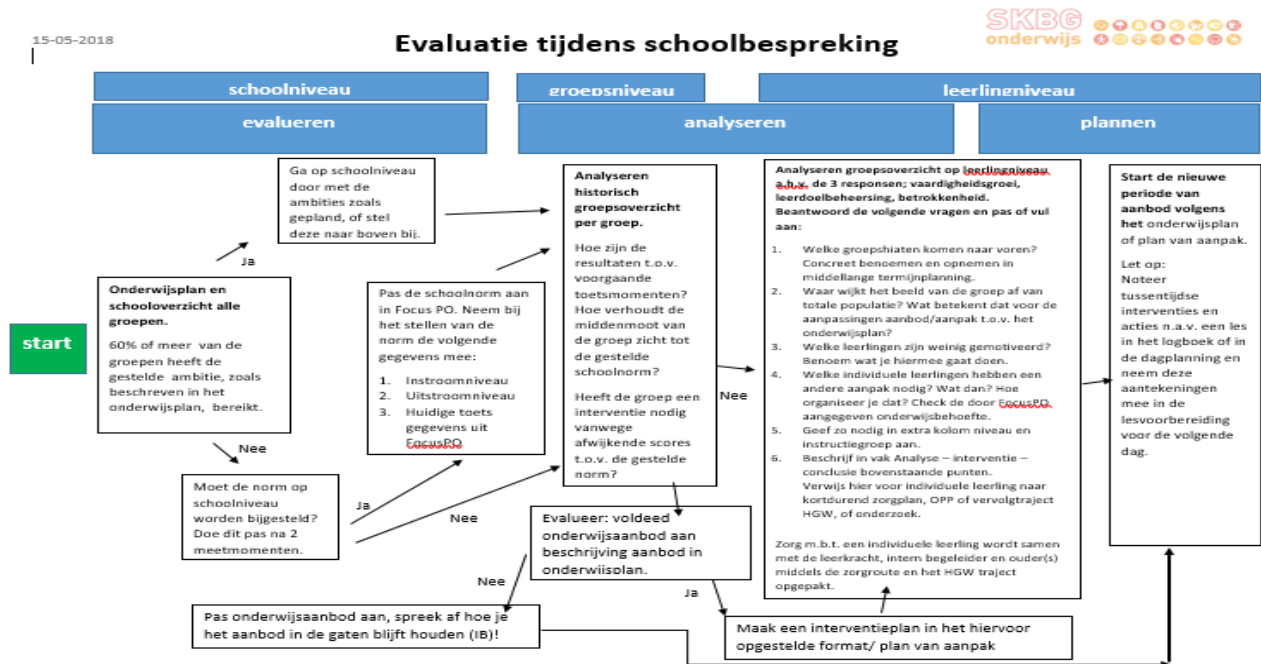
15-05-2018

Evaluatie tijdens schoolbespreking

SKBG onderwijs

schoolniveau

groepsniveau

leerlingniveau

evalueren

analyseren

plannen

start

Onderwijsplan en schooloverzicht alle groepen.

60% of meer van de groepen heeft de gestelde ambitie, zoals beschreven in het onderwijsplan, bereikt.

Ja

Ga op schoolniveau door met de ambities zoals gepland, of stel deze naar boven bij.

Nee

Moet de norm op schoolniveau worden bijgesteld? Doe dit pas na 2 meetmomenten.

Ja

Pas de schoolnorm aan in Focus PO. Neem bij het stellen van de norm de volgende gegevens mee:

1. Instroomniveau
2. Uitstroomniveau
3. Huidige toets gegevens uit FocusPO

Nee

Analyseren historisch groepsoverzicht per groep.

Hoe zijn de resultaten t.o.v. voorgaande toetsmomenten? Hoe verhoudt de middenmoot van de groep zicht tot de gestelde schoolnorm?

Heeft de groep een interventie nodig vanwege afwijkende scores t.o.v. de gestelde norm?

Nee

Evalueer: voldeed onderwijsaanbod aan beschrijving aanbod in onderwijsplan.

Nee

Pas onderwijsaanbod aan, spreek af hoe je het aanbod in de gaten blijft houden (IB)!

Ja

Maak een interventieplan in het hiervoor opgestelde format/ plan van aanpak

Analyseren groepsoverzicht op leerlingniveau a.h.v. de 3 responsen; vaardigheidsgroei, leerdoelbeheersing, betrokkenheid. Beantwoord de volgende vragen en pas of vul aan:

1. Welke groepshiaten komen naar voren? Concreet benoemen en opnemen in middellange termijnplanning.
2. Waar wijkt het beeld van de groep af van totale populatie? Wat betekent dat voor de aanpassingen aanbod/aanpak t.o.v. het onderwijsplan?
3. Welke leerlingen zijn weinig gemotiveerd? Benoem wat je hiermee gaat doen.
4. Welke individuele leerlingen hebben een andere aanpak nodig? Wat dan? Hoe organiseer je dat? Check de door FocusPO aangegeven onderwijsbehoefte.
5. Geef zo nodig in extra kolom niveau en instructiegroep aan.
6. Beschrijf in vak Analyse – interventie – conclusie bovenstaande punten. Verwijs hier voor individuele leerling naar kortdurend zorgplan, OPP of vervolgtraject HGW, of onderzoek.

Zorg m.b.t. een individuele leerling wordt samen met de leerkracht, intern begeleider en ouder(s) middels de zorgroute en het HGW traject opgepakt.

Start de nieuwe periode van aanbod volgens het onderwijsplan of plan van aanpak.

Let op: Noteer tussentijdse interventies en acties n.a.v. een les in het logboek of in de dagplanning en neem deze aantekeningen mee in de lesvoorbereiding voor de volgende dag.